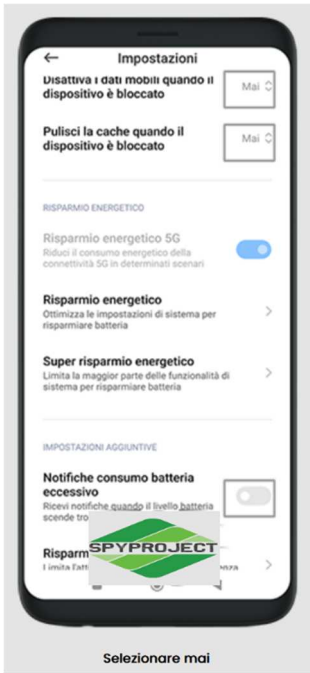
Impostazioni

Disattiva i dati mobili quando il dispositivo è bloccato

Mai

Pulisci la cache quando il dispositivo è bloccato

Mai

RISPARMIO ENERGETICO

Risparmio energetico 5G
Riduci il consumo energetico della connettività 5G in determinati scenari

Risparmio energetico
Ottimizza le impostazioni di sistema per risparmiare batteria

Super risparmio energetico
Limita la maggior parte delle funzionalità di sistema per risparmiare batteria

IMPOSTAZIONI AGGIUNTIVE

Notifiche consumo batteria eccessivo
Ricevi notifiche quando il livello batteria scende tro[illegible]

Risparm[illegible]
Limita l'att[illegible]nza

SPYPROJECT

Selezionare mai